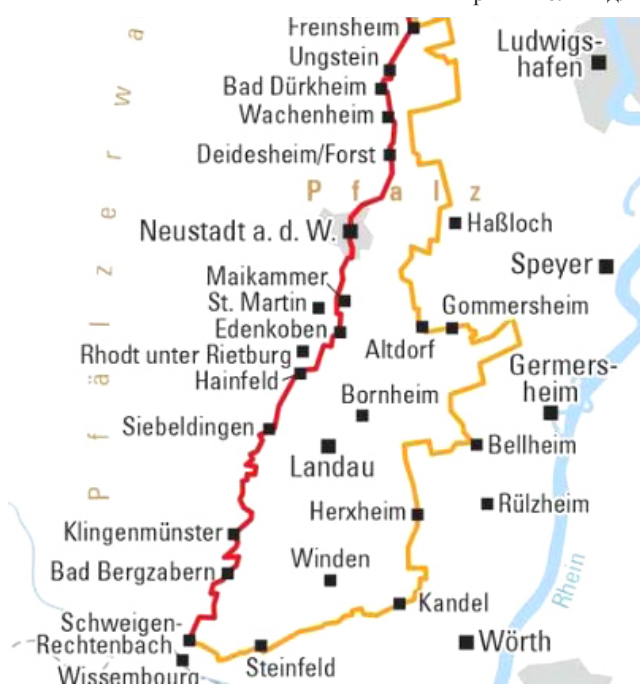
Freinsheim
Ungstein
Ludwigshafen
Bad Dürkheim
Wachenheim
Deidesheim/Forst
Pfalz
Haßloch
Neustadt a. d. W.
Speyer
Maikammer
St. Martin
Gommersheim
Edenkoben
Rhodt unter Rietburg
Altdorf
Germersheim
Hainfeld
Bornheim
Siebeldingen
Bellheim
Landau
Rülzheim
Herxheim
Klingenmünster
Winden
Bad Bergzabern
Rhein
Kandel
Schweigen-Rechtenbach
Wörth
Steinfeld
Wissembourg
Pfälzerwald